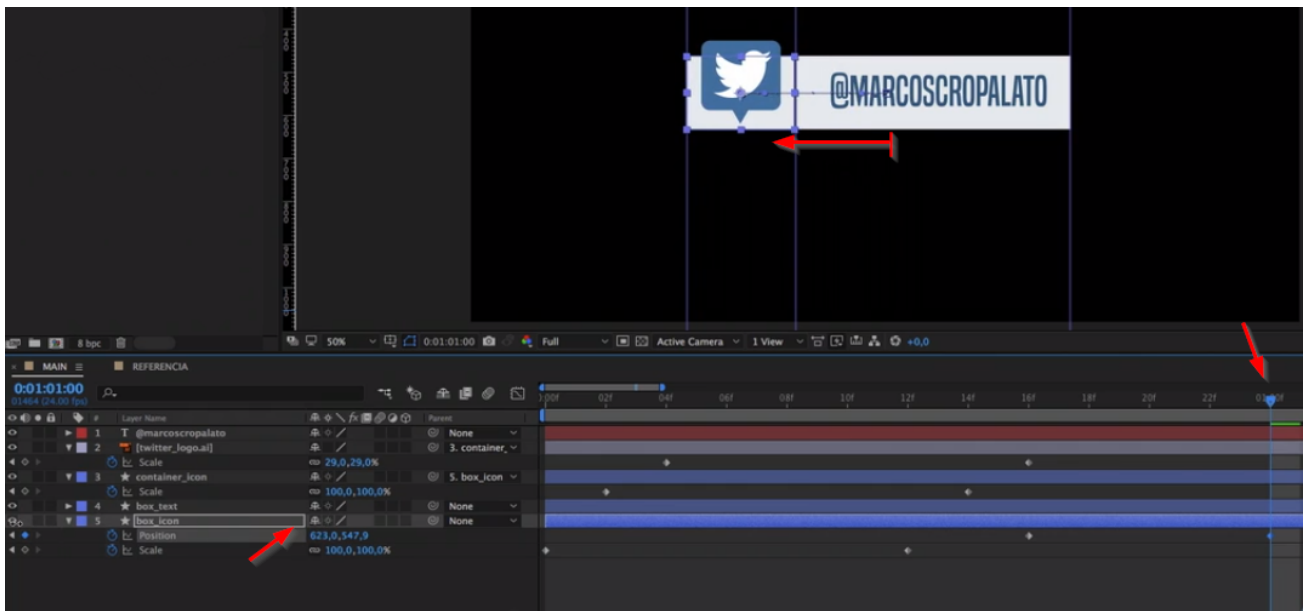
@MARCOSCROPALATO

8 bpc

50% 0:01:01:00 Full Active Camera 1 View +0,0

MAIN ≡ REFERENCIA

0:01:01:00
01464 (24.00 fps)

Layer Name Parent

| # | Layer Name | | Parent |
|---|---|---|---|
| 1 | T @marcoscropalato | | None |
| 2 | [twitter_logo.ai] | | 3. container_ |
| | Scale | 29,0,29,0% | |
| 3 | ★ container_icon | | 5. box_icon |
| | Scale | 100,0,100,0% | |
| 4 | ★ box_text | | None |
| 5 | ★ box_icon | | None |
| | Position | 623,0,547,9 | |
| | Scale | 100,0,100,0% | |

:00f 02f 04f 06f 08f 10f 12f 14f 16f 18f 20f 22f 0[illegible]f